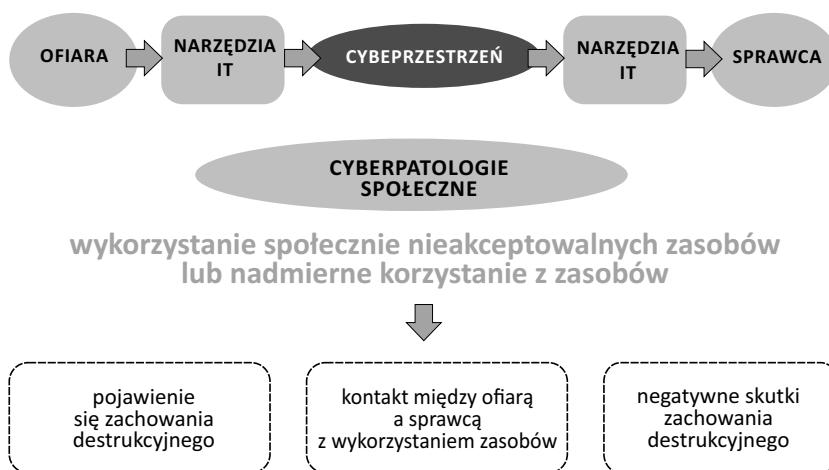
OFIARA

NARZĘDZIA IT

CYBERPRZESTRZEŃ

NARZĘDZIA IT

SPRAWCA

CYBERPATOLOGIE SPOŁECZNE

wykorzystanie społecznie nieakceptowalnych zasobów lub nadmierne korzystanie z zasobów

pojawienie się zachowania destrukcyjnego

kontakt między ofiarą a sprawcą z wykorzystaniem zasobów

negatywne skutki zachowania destrukcyjnego